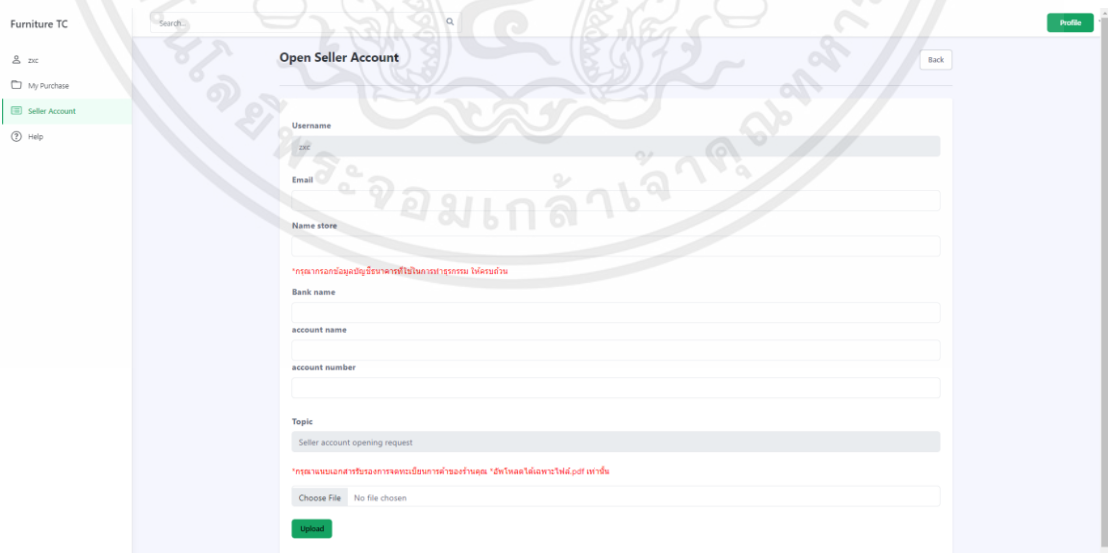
Furniture TC

zxc

My Purchase

Seller Account

Help

Search...

Profile

Open Seller Account

Back

Username

zxc

Email

Name store

*กรุณากรอกข้อมูลบัญชีธนาคารที่ใช้ในการทำธุรกรรม ให้ครบถ้วน

Bank name

account name

account number

Topic

Seller account opening request

*กรุณาแนบเอกสารรับรองการจดทะเบียนการค้าของร้านคุณ *อัพโหลดได้เฉพาะไฟล์.pdf เท่านั้น

Choose File No file chosen

Upload

จอมเกล้าเจ้าคุณทหาร